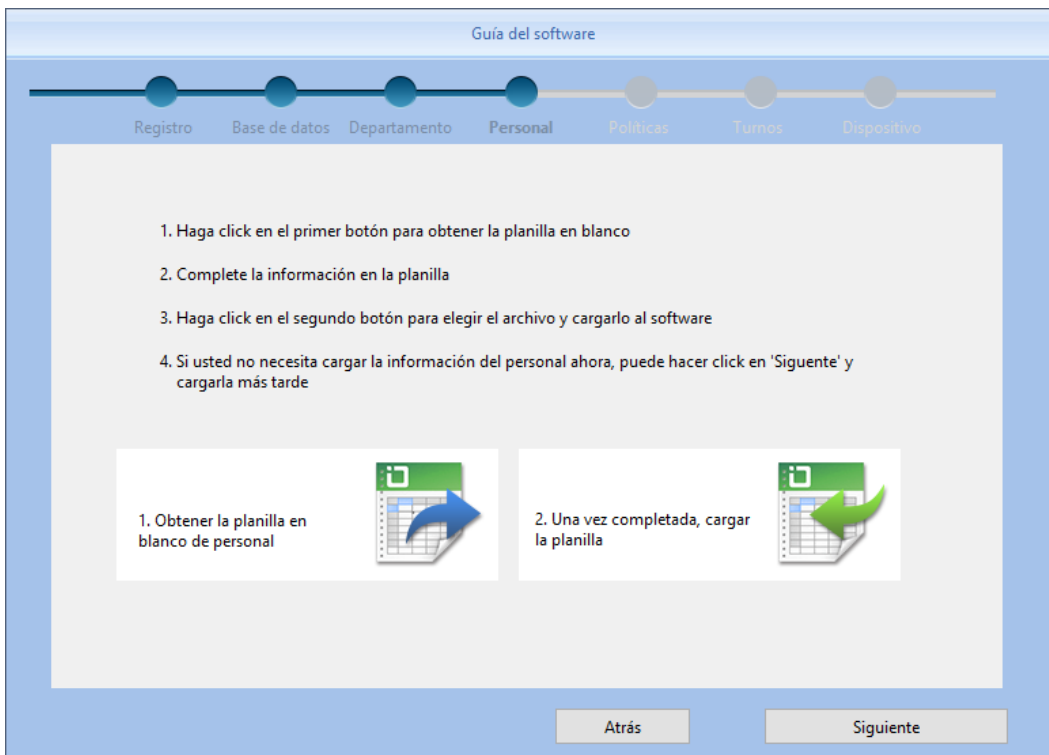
Guía del software

Registro Base de datos Departamento Personal Políticas Turnos Dispositivo

1. Haga click en el primer botón para obtener la planilla en blanco

2. Complete la información en la planilla

3. Haga click en el segundo botón para elegir el archivo y cargarlo al software

4. Si usted no necesita cargar la información del personal ahora, puede hacer click en 'Siguente' y cargarla más tarde

1. Obtener la planilla en blanco de personal

2. Una vez completada, cargar la planilla

Atrás

Siguiente